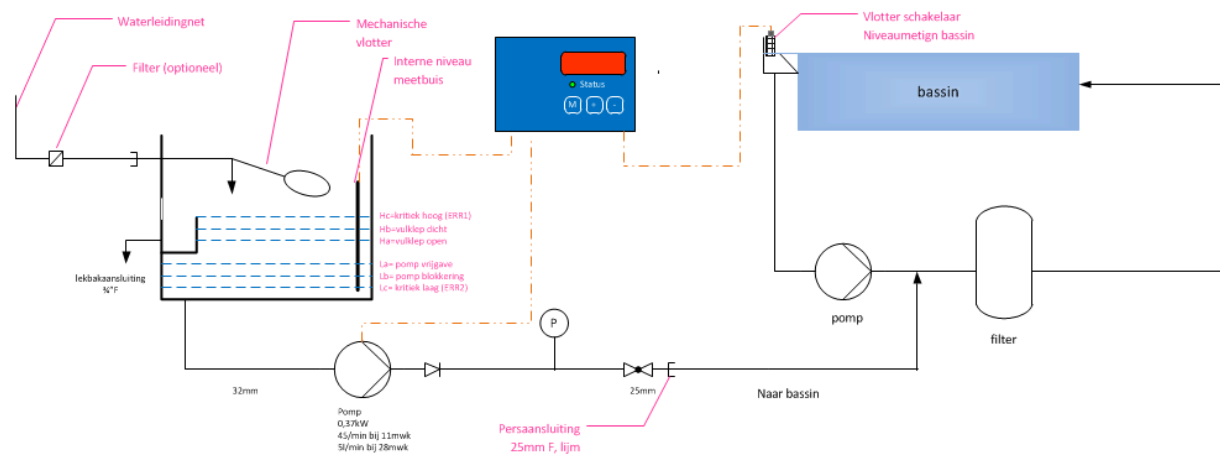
Waterleidingnet

Filter (optioneel)

Mechanische vlotter

Interne niveau meetbuis

Status

M + -

Vlotter schakelaar Niveaumetign bassin

bassin

Hc=kritiek hoog (ERR1)
Hb=vulklep dicht
Ha=vulklep open

La= pomp vrijgave
Lb= pomp blokkering
Lc= kritiek laag (ERR2)

lekbakaansluiting ¾"F

P

pomp

filter

32mm

Pomp
0,37kW
45/min bij 11mwk
5l/min bij 28mwk

25mm

Naar bassin

Persaansluiting 25mm F, lijm